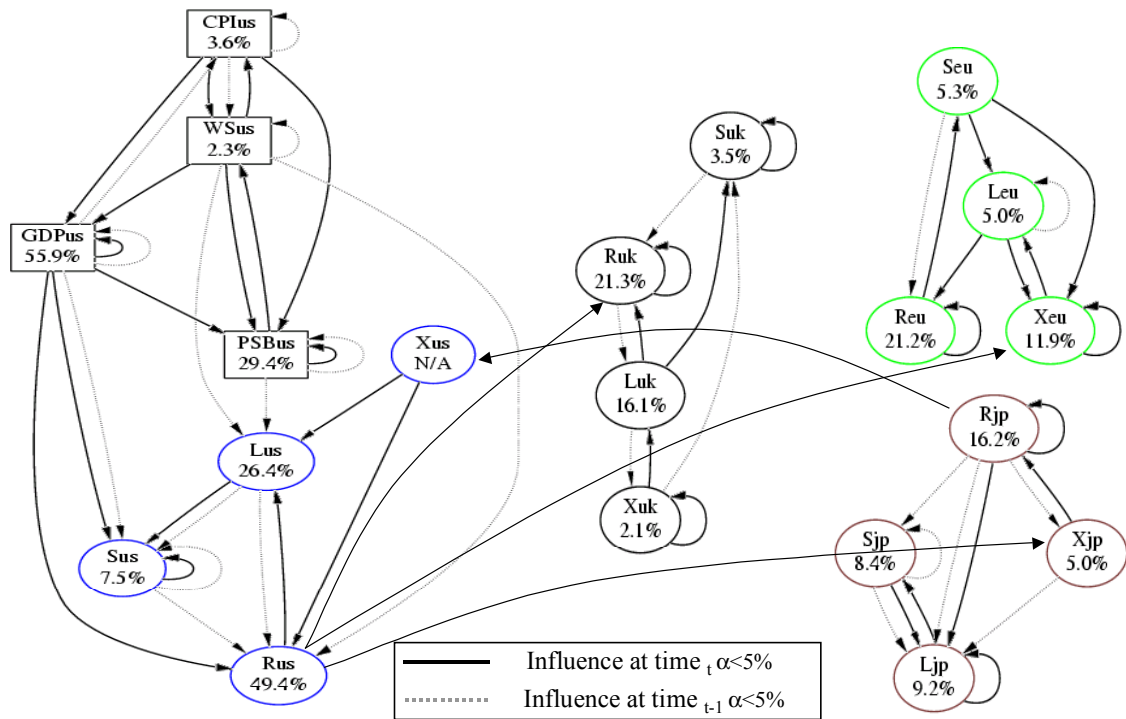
CPIus
3.6%

WSus
2.3%

GDPus
55.9%

PSBus
29.4%

Xus
N/A

Lus
26.4%

Sus
7.5%

Rus
49.4%

Suk
3.5%

Ruk
21.3%

Luk
16.1%

Xuk
2.1%

Seu
5.3%

Leu
5.0%

Reu
21.2%

Xeu
11.9%

Rjp
16.2%

Sjp
8.4%

Xjp
5.0%

Ljp
9.2%

Influence at time $_t$ α<5%

Influence at time $_{t-1}$ α<5%